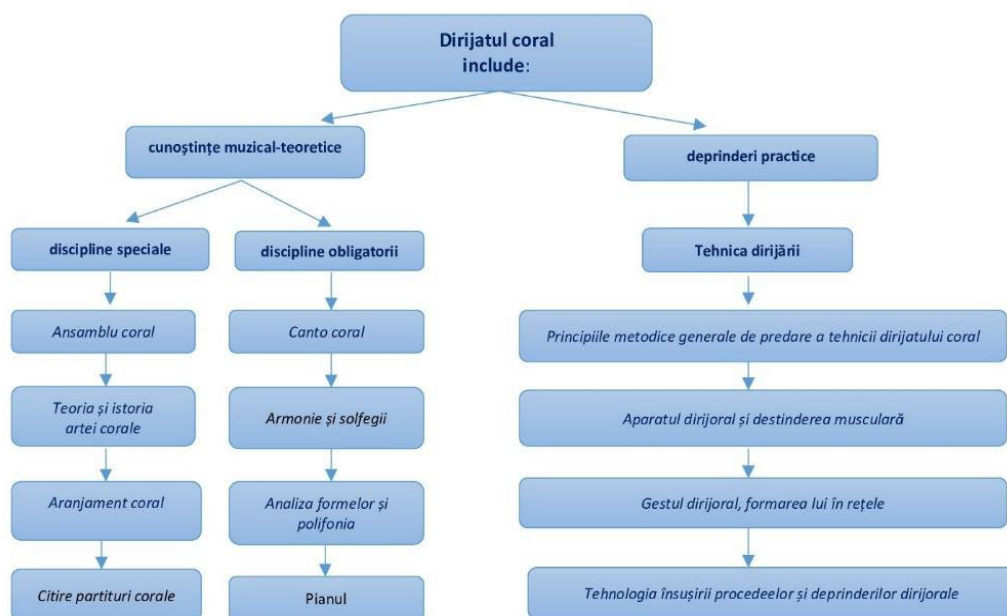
Dirijatul coral include:

cunoştinţe muzical-teoretice

deprinderi practice

discipline speciale

discipline obligatorii

Tehnica dirijării

Ansamblu coral

Teoria şi istoria artei corale

Aranjament coral

Citire partituri corale

Canto coral

Armonie şi solfegii

Analiza formelor şi polifonia

Pianul

Principiile metodice generale de predare a tehnicii dirijatului coral

Aparatul dirijoral şi destinderea musculară

Gestul dirijoral, formarea lui în reţele

Tehnologia însuşirii procedeelor şi deprinderilor dirijorale